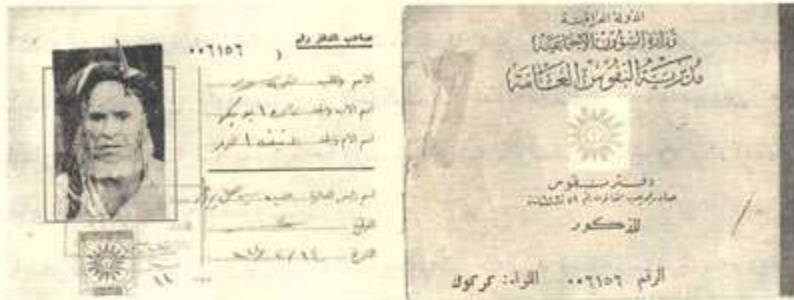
الدولة العراقية
وزارة الشؤون الاجتماعية
مديرية النفوس العامة

دفتر نفوس
صادر بموجب قانون رقم ٤٨ لسنة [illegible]
للذكور

الرقم ٠٠٦١٥٦ اللواء: كركوك

صاحب الدفتر رقم
٠٠٦١٥٦

الاسم واللقب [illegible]
اسم الاب واللقب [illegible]
اسم الام واللقب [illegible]

اسم رئيس العائلة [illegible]
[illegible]
التاريخ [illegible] / ٢٤

١١